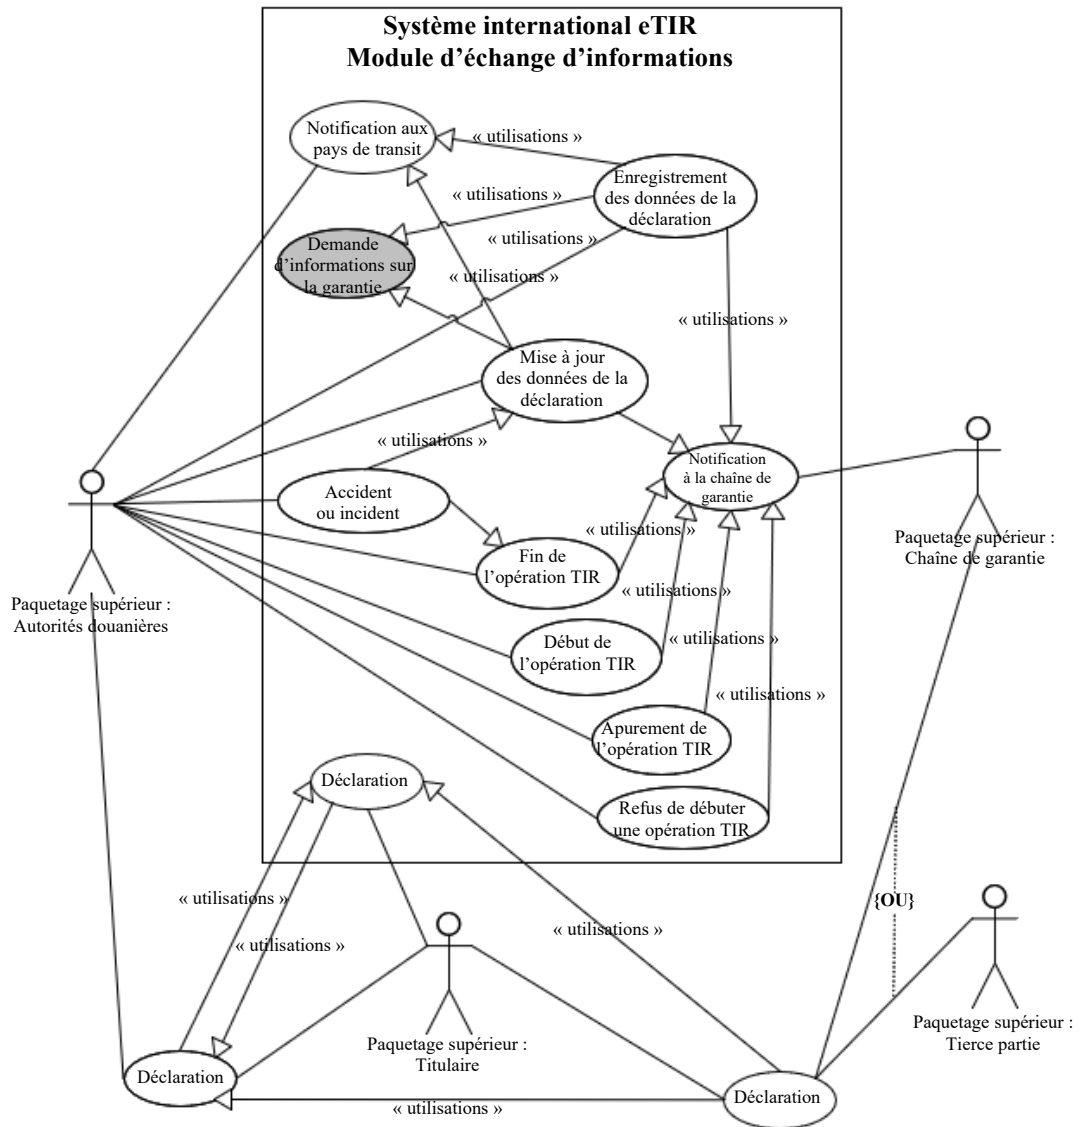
Système international eTIR
Module d'échange d'informations

Notification aux pays de transit

« utilisations »

Enregistrement des données de la déclaration

« utilisations »

« utilisations »

Demande d'informations sur la garantie

« utilisations »

« utilisations »

Mise à jour des données de la déclaration

« utilisations »

Notification à la chaîne de garantie

Accident ou incident

« utilisations »

Fin de l'opération TIR

« utilisations »

Début de l'opération TIR

« utilisations »

Apurement de l'opération TIR

« utilisations »

Refus de débuter une opération TIR

Déclaration

Paquetage supérieur : Autorités douanières

Paquetage supérieur : Chaîne de garantie

« utilisations »

« utilisations »

Paquetage supérieur : Titulaire

« utilisations »

{OU}

Paquetage supérieur : Tierce partie

Déclaration

Déclaration

« utilisations »